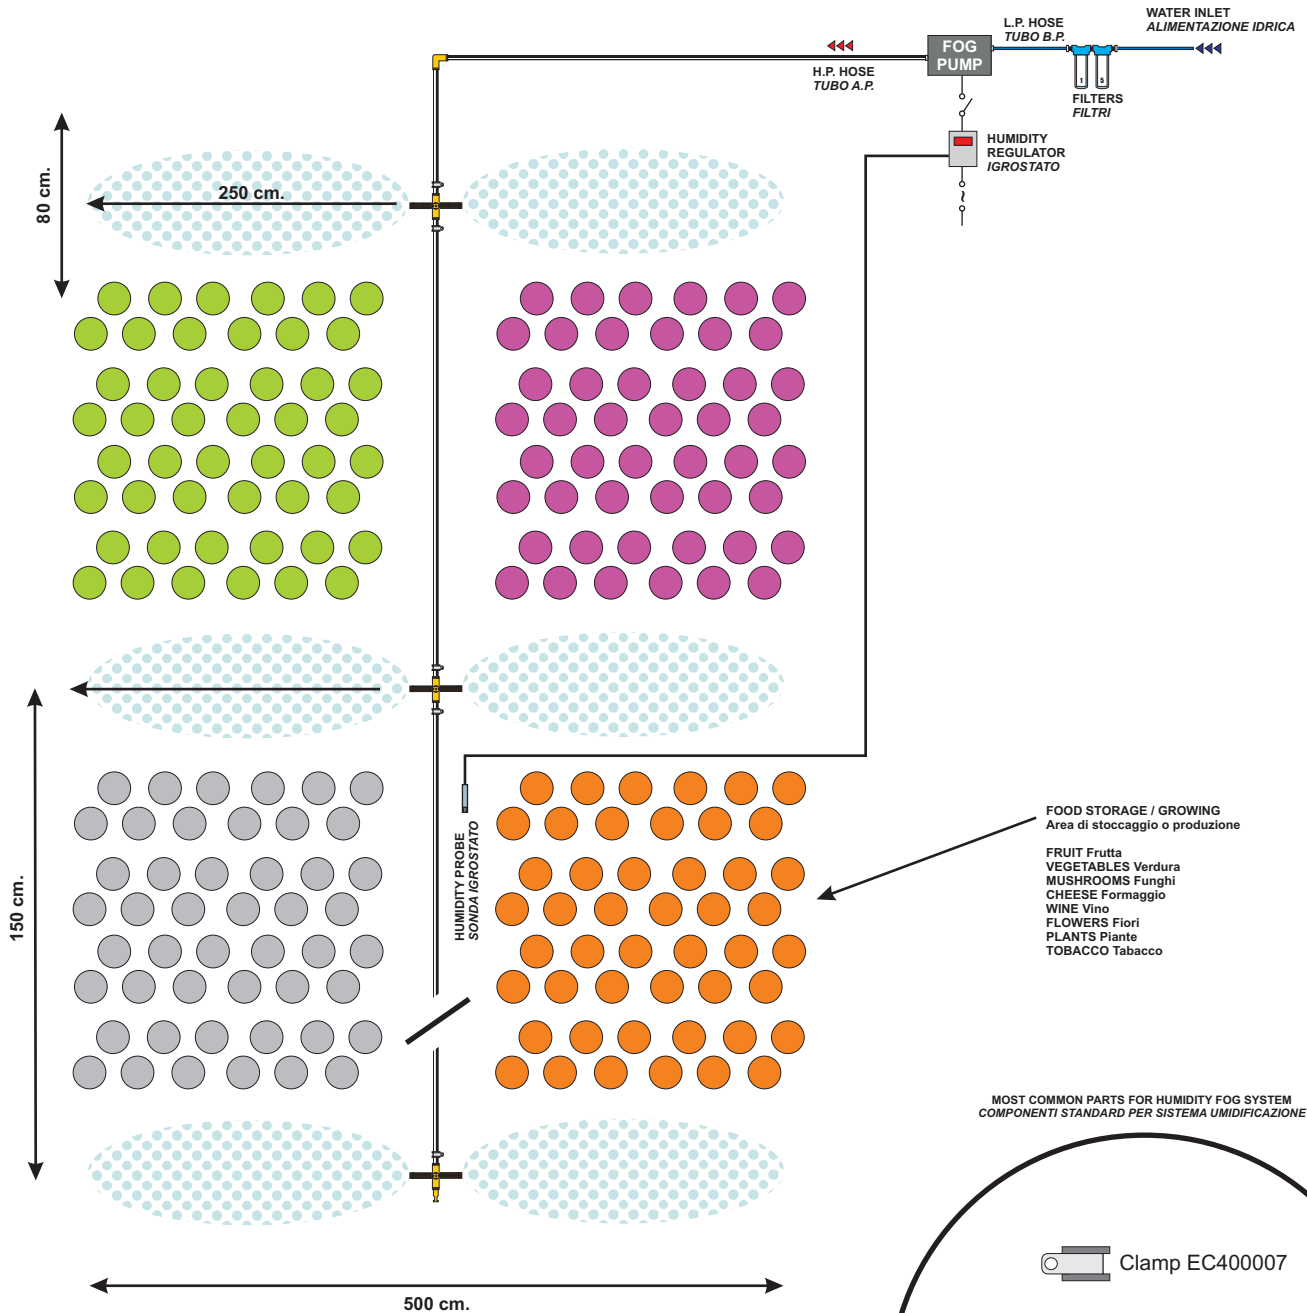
WATER INLET
ALIMENTAZIONE IDRICA

L.P. HOSE
TUBO B.P.

FOG PUMP

H.P. HOSE
TUBO A.P.

FILTERS
FILTRI

HUMIDITY REGULATOR
IGROSTATO

80 cm.

250 cm.

150 cm.

HUMIDITY PROBE
SONDA IGROSTATO

FOOD STORAGE / GROWING
Area di stoccaggio o produzione

FRUIT Frutta
VEGETABLES Verdura
MUSHROOMS Funghi
CHEESE Formaggio
WINE Vino
FLOWERS Fiori
PLANTS Piante
TOBACCO Tabacco

MOST COMMON PARTS FOR HUMIDITY FOG SYSTEM
COMPONENTI STANDARD PER SISTEMA UMIDIFICAZIONE

Clamp EC400007

500 cm.